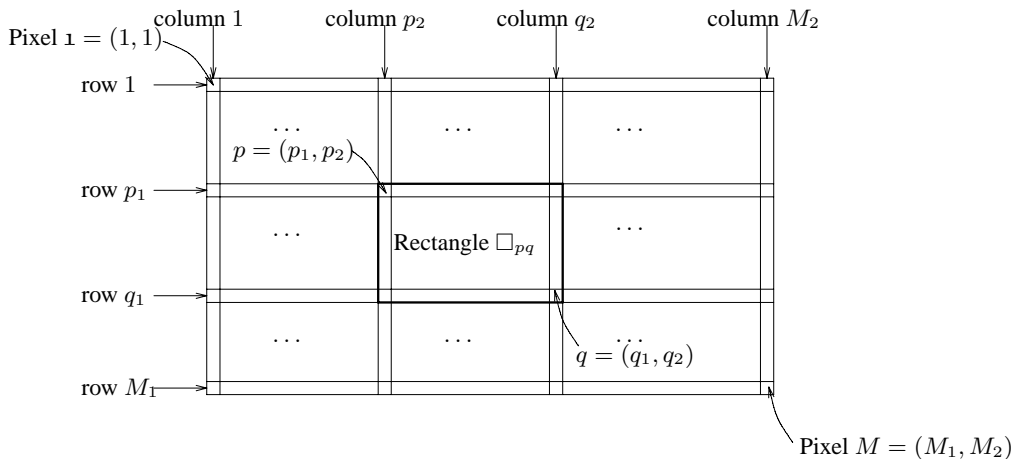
column 1 column $p_2$ column $q_2$ column $M_2$

Pixel $\mathbf{1} = (1,1)$

row 1

$\cdots$ $\cdots$ $\cdots$

$p = (p_1, p_2)$

row $p_1$

$\cdots$ Rectangle $\square_{pq}$ $\cdots$

row $q_1$

$\cdots$ $\cdots$ $\cdots$

$q = (q_1, q_2)$

row $M_1$

Pixel $M = (M_1, M_2)$